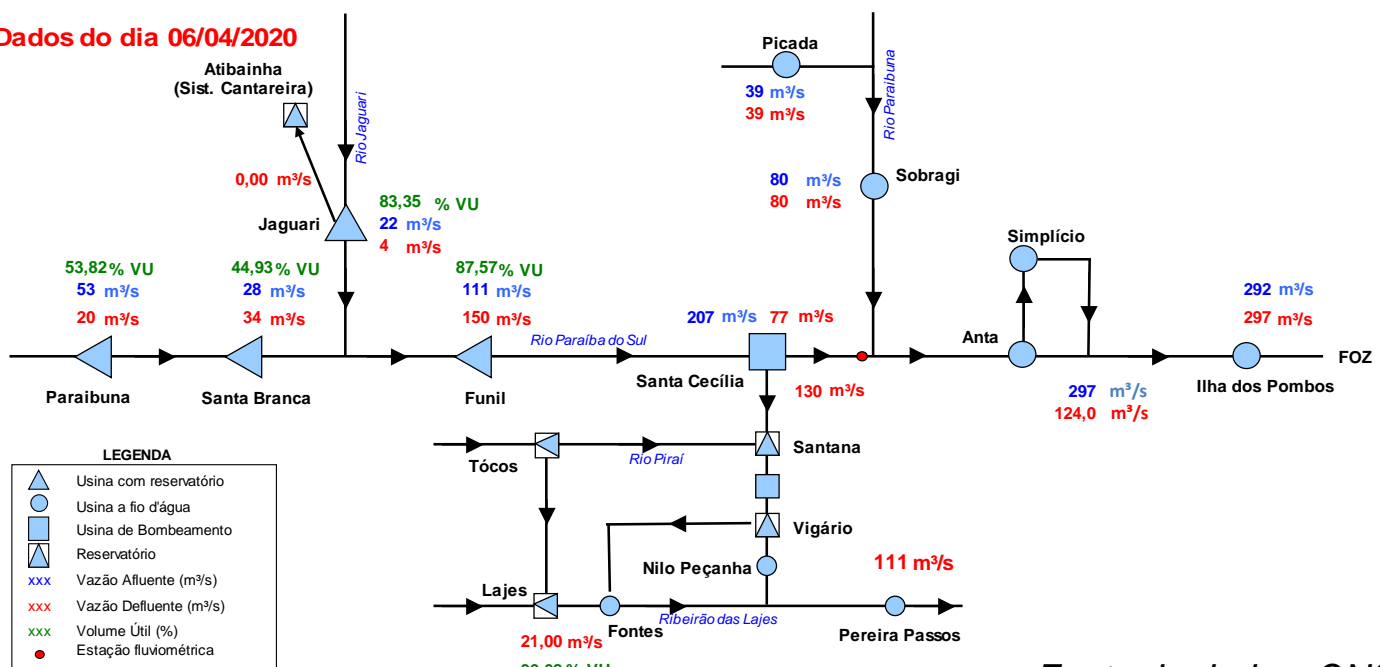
Dados do dia 06/04/2020

Atibainha
(Sist. Cantareira)

Rio Jaguari

0,00 m³/s

Jaguari

83,35 % VU
22 m³/s
4 m³/s

Picada

39 m³/s
39 m³/s

Rio Paraibuna

80 m³/s
80 m³/s

Sobragi

Simplício

53,82 % VU
53 m³/s
20 m³/s

44,93 % VU
28 m³/s
34 m³/s

87,57 % VU
111 m³/s
150 m³/s

207 m³/s 77 m³/s

292 m³/s
297 m³/s

Rio Paraíba do Sul

Anta

FOZ

Paraibuna

Santa Branca

Funil

Santa Cecília

130 m³/s

297 m³/s
124,0 m³/s

Ilha dos Pombos

LEGENDA
Usina com reservatório
Usina a fio d'água
Usina de Bombeamento
Reservatório
xxx Vazão Afluente (m³/s)
xxx Vazão Defluente (m³/s)
xxx Volume Útil (%)
Estação fluviométrica

Tócos

Rio Piraí

Santana

Vigário

Nilo Peçanha

111 m³/s

Lajes

Fontes

Ribeirão das Lajes

Pereira Passos

21,00 m³/s

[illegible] % VU

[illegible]